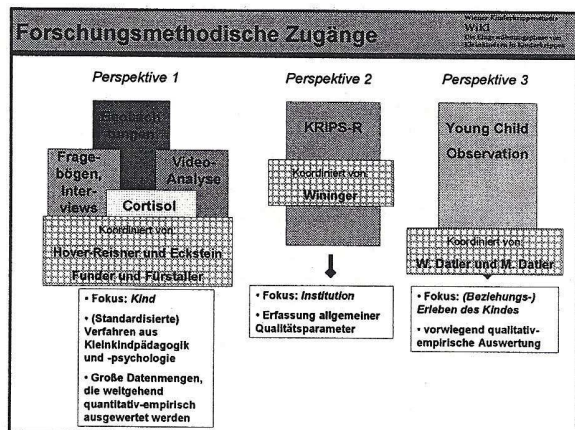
Forschungsmethodische Zugänge

Wiener Kinderkrippenstudie
WiKi
Die Eingewöhnungsphase von Kleinkindern in Kinderkrippen

Perspektive 1

Beobachtungen

Fragebögen, Interviews

Video-Analyse

Cortisol

Koordiniert von
Hover-Reisner und Eckstein
Funder und Fürstaller

• Fokus: *Kind*

• (Standardisierte) Verfahren aus Kleinkindpädagogik und -psychologie

• Große Datenmengen, die weitgehend quantitativ-empirisch ausgewertet werden

Perspektive 2

KRIPS-R

Koordiniert von
Wininger

• Fokus: *Institution*

• Erfassung allgemeiner Qualitätsparameter

Perspektive 3

Young Child Observation

Koordiniert von
W. Datler und M. Datler

• Fokus: *(Beziehungs-) Erleben des Kindes*

• vorwiegend qualitativ-empirische Auswertung